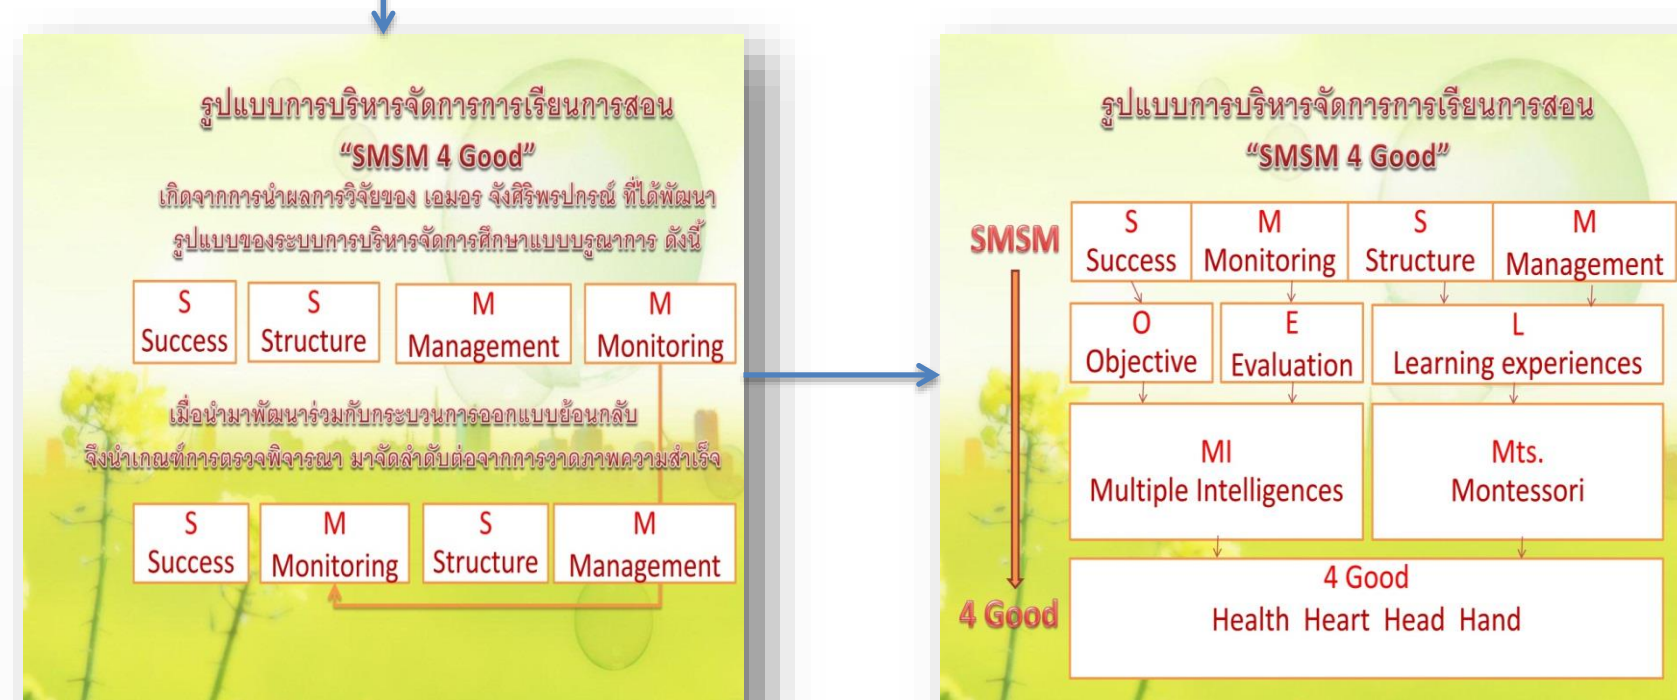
รูปแบบการบริหารจัดการการเรียนการสอน
"SMSM 4 Good"
เกิดจากการนำผลการวิจัยของ เอมอร จังศิริพรปกรณ์ ที่ได้พัฒนา รูปแบบของระบบการบริหารจัดการศึกษาแบบบูรณาการ ดังนี้

S Success | S Structure | M Management | M Monitoring

เมื่อนำมาพัฒนาร่วมกับกระบวนการออกแบบย้อนกลับ จึงนำเกณฑ์การตรวจพิจารณา มาจัดลำดับต่อจากการวาดภาพความสำเร็จ

S Success | M Monitoring | S Structure | M Management

รูปแบบการบริหารจัดการการเรียนการสอน
"SMSM 4 Good"

SMSM

S Success | M Monitoring | S Structure | M Management

O Objective | E Evaluation | L Learning experiences

MI Multiple Intelligences | Mts. Montessori

4 Good
Health Heart Head Hand

4 Good